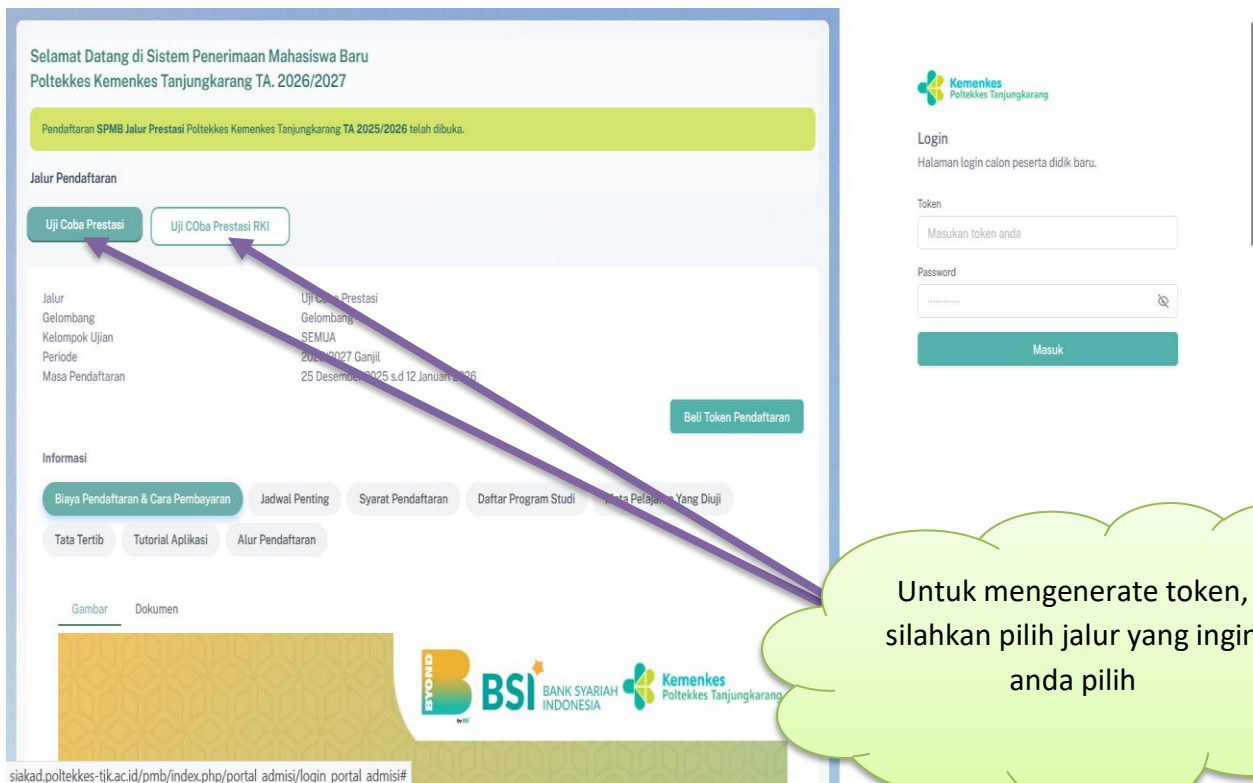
Selamat Datang di Sistem Penerimaan Mahasiswa Baru
Poltekkes Kemenkes Tanjungkarang TA. 2026/2027

Pendaftaran SPMB Jalur Prestasi Poltekkes Kemenkes Tanjungkarang TA 2025/2026 telah dibuka.

Jalur Pendaftaran

Uji Coba Prestasi
Uji COba Prestasi RKI

Jalur
Gelombang
Kelompok Ujian
Periode
Masa Pendaftaran

Uji C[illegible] Prestasi
Gelombang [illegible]
SEMUA
20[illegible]/2027 Ganjil
25 Desemb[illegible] 2025 s.d 12 Januari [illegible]

Beli Token Pendaftaran

Informasi

Biaya Pendaftaran & Cara Pembayaran
Jadwal Penting
Syarat Pendaftaran
Daftar Program Studi
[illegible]ata Pelaja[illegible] Yang Diuji
Tata Tertib
Tutorial Aplikasi
Alur Pendaftaran

Gambar
Dokumen

BYOND by BSI
BSI BANK SYARIAH INDONESIA
Kemenkes Poltekkes Tanjungkarang

siakad.poltekkes-tjk.ac.id/pmb/index.php/portal admisi/login portal admisi#

Kemenkes
Poltekkes Tanjungkarang

Login
Halaman login calon peserta didik baru.

Token
Masukan token anda

Password
............

Masuk

Untuk mengenerate token, silahkan pilih jalur yang ingin anda pilih